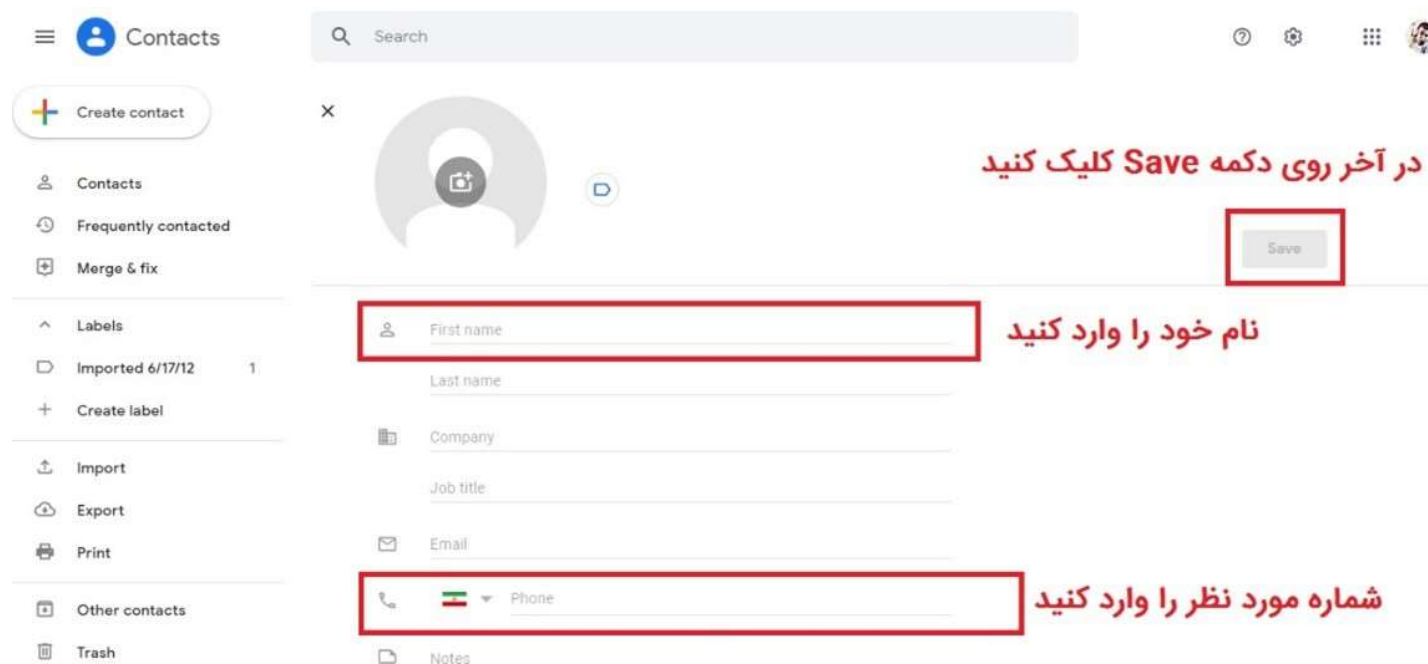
Contacts

Search

Create contact

Contacts

Frequently contacted

Merge & fix

Labels

Imported 6/17/12 1

Create label

Import

Export

Print

Other contacts

Trash

در آخر روی دکمه Save کلیک کنید

Save

First name

نام خود را وارد کنید

Last name

Company

Job title

Email

Phone

شماره مورد نظر را وارد کنید

Notes